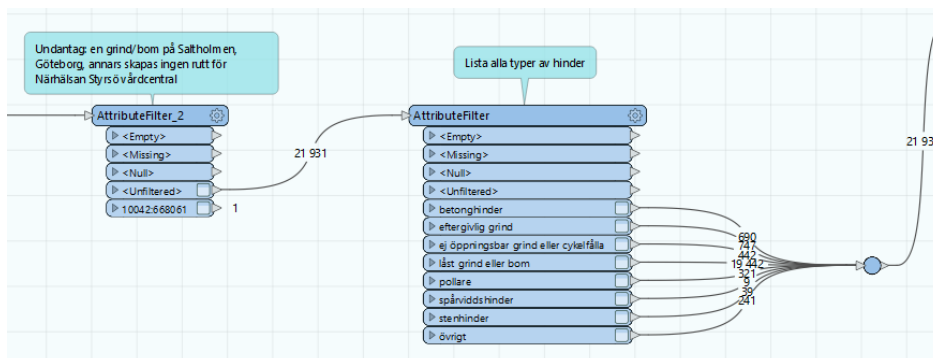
Undantag: en grind/bom på Saltholmen, Göteborg, annars skapas ingen rutt för Närhälsan Styrsö vårdcentral

AttributeFilter_2
<Empty>
<Missing>
<Null>
<Unfiltered>
10042:668061
1

21 931

Lista alla typer av hinder

AttributeFilter
<Empty>
<Missing>
<Null>
<Unfiltered>
betonghinder
eftergivlig grind
ej öppningsbar grind eller cykelfålla
låst grind eller bom
pollare
spårviddshinder
stenhinder
övrigt

690
747
442
19 442
321
9
39
241

21 93